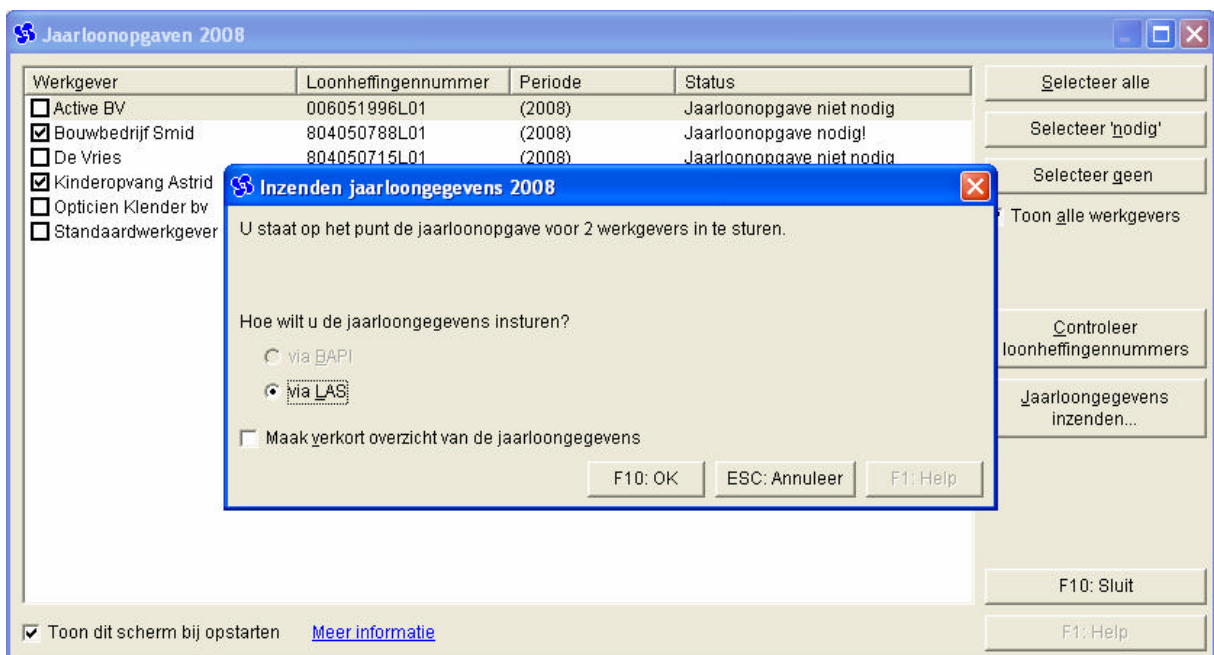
Jaarloonopgaven 2008

| Werkgever | Loonheffingennummer | Periode | Status |
|---|---|---|---|
| Active BV | 006051996L01 | (2008) | Jaarloonopgave niet nodig |
| Bouwbedrijf Smid | 804050788L01 | (2008) | Jaarloonopgave nodig! |
| De Vries | 804050715L01 | (2008) | Jaarloonopgave niet nodig |
| Kinderopvang Astrid | | | |
| Opticiens Klender bv | | | |
| Standaardwerkgever | | | |

Selecteer alle
Selecteer 'nodig'
Selecteer geen
Toon alle werkgevers
Controleer loonheffingennummers
Jaarloongegevens inzenden...
F10: Sluit
F1: Help

Toon dit scherm bij opstarten
Meer informatie

Inzenden jaarloongegevens 2008

U staat op het punt de jaarloonopgave voor 2 werkgevers in te sturen.

Hoe wilt u de jaarloongegevens insturen?

via BAPI
via LAS

Maak verkort overzicht van de jaarloongegevens

F10: OK
ESC: Annuleer
F1: Help